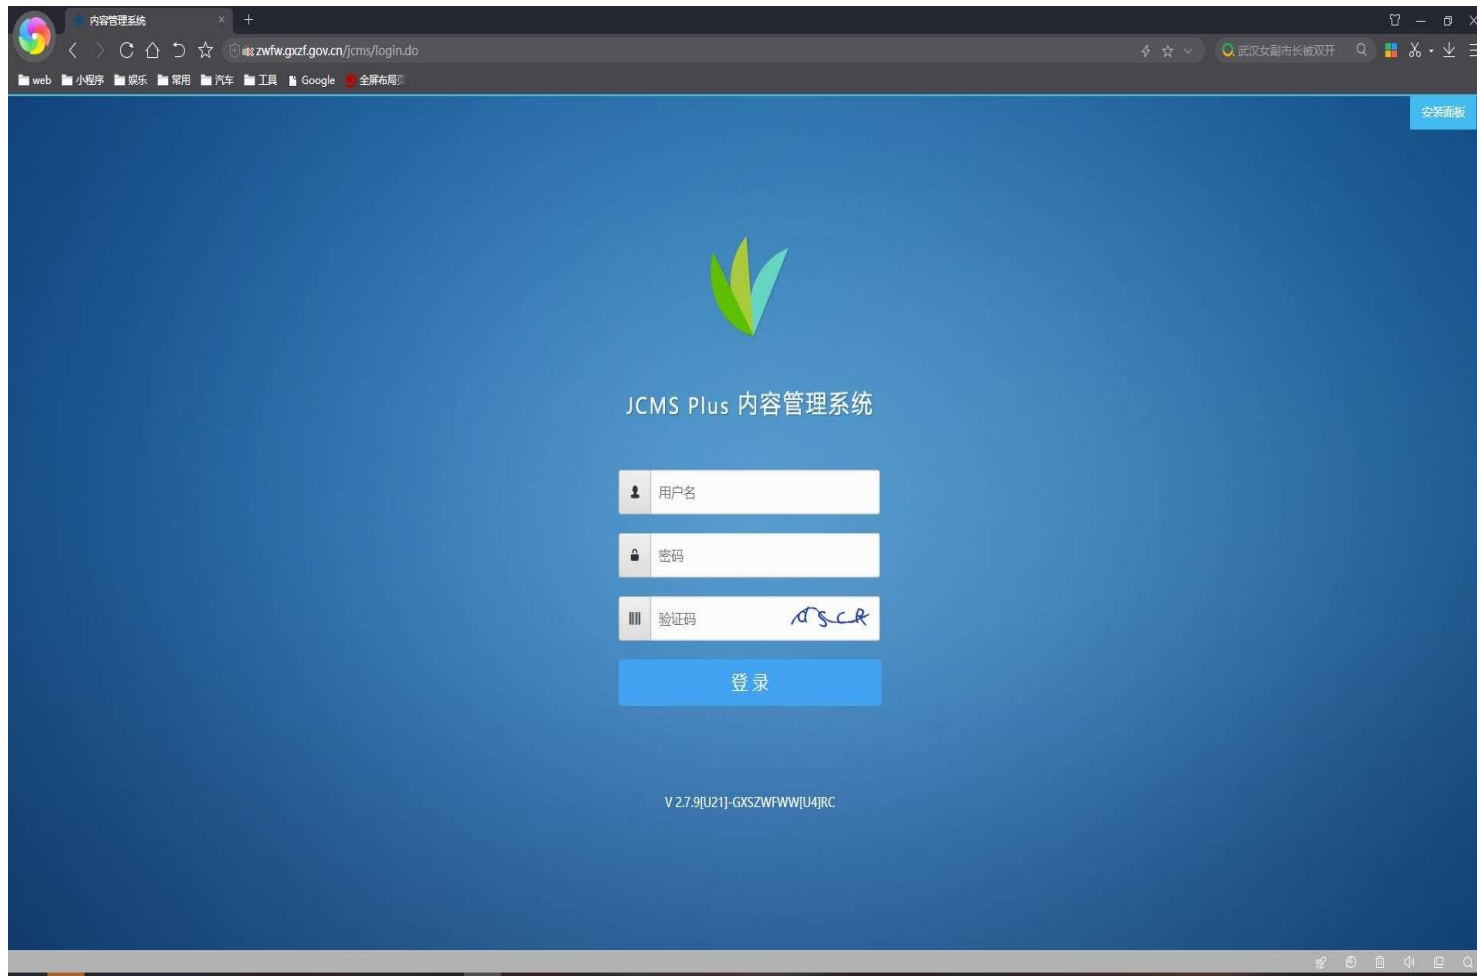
内容管理系统 × +

zwfw.gxzf.gov.cn/jcms/login.do

武汉女副市长被双开

web 小程序 娱乐 常用 汽车 工具 Google 全屏布局

安装面板

JCMS Plus 内容管理系统

用户名

密码

验证码 dSCR

登录

V 2.7.9[U21]-GXSZWFWW[U4]RC